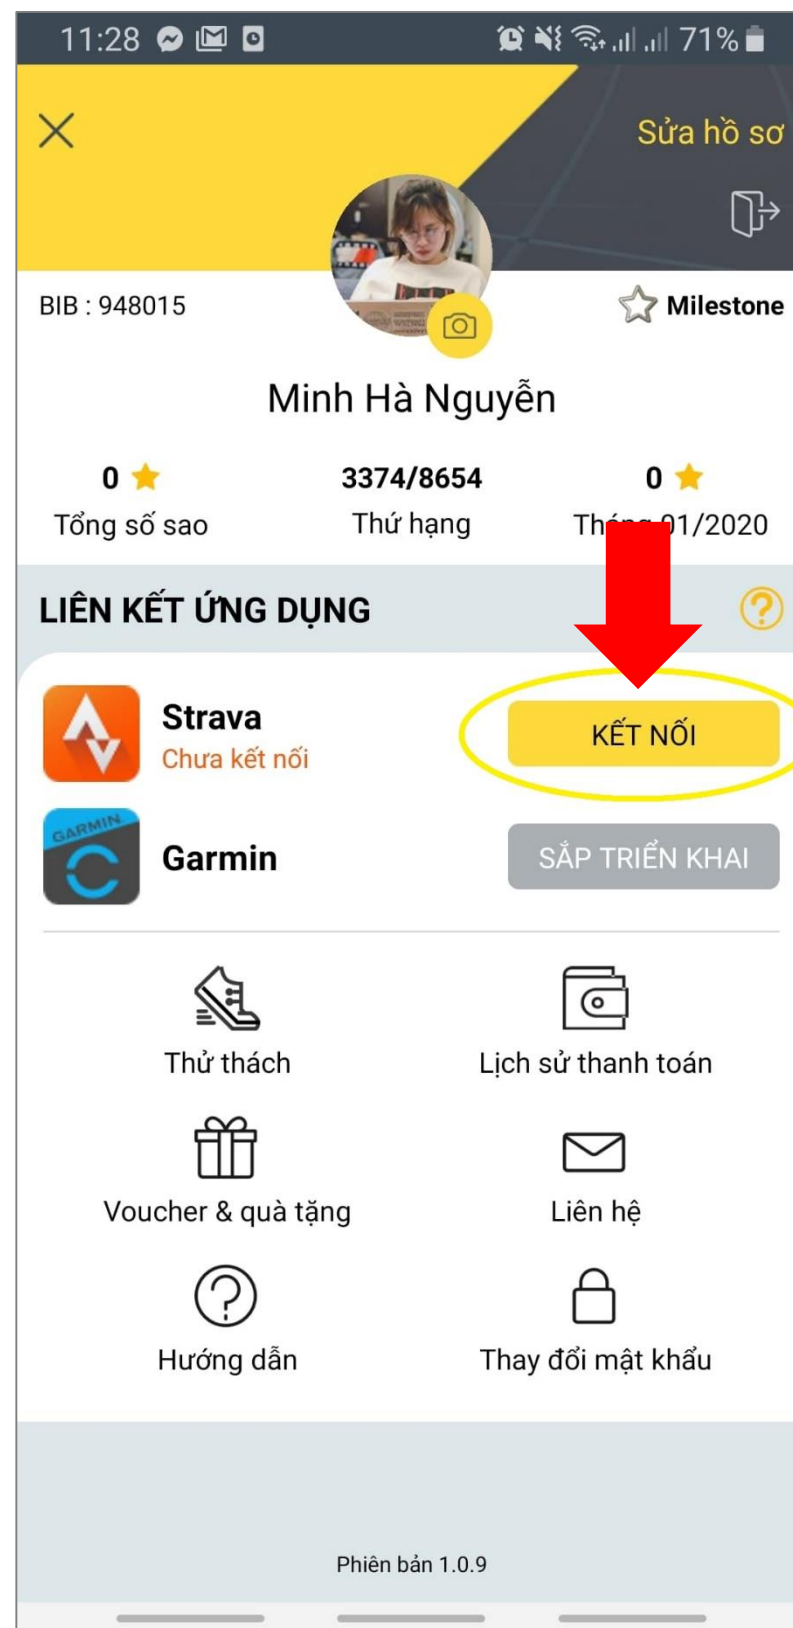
11:28 71%

Sửa hồ sơ

BIB : 948015

Milestone

Minh Hà Nguyễn

0
Tổng số sao

3374/8654
Thứ hạng

0
Th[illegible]01/2020

LIÊN KẾT ỨNG DỤNG

Strava
Chưa kết nối

KẾT NỐI

GARMIN
Garmin

SẮP TRIỂN KHAI

Thử thách

Lịch sử thanh toán

Voucher & quà tặng

Liên hệ

Hướng dẫn

Thay đổi mật khẩu

Phiên bản 1.0.9